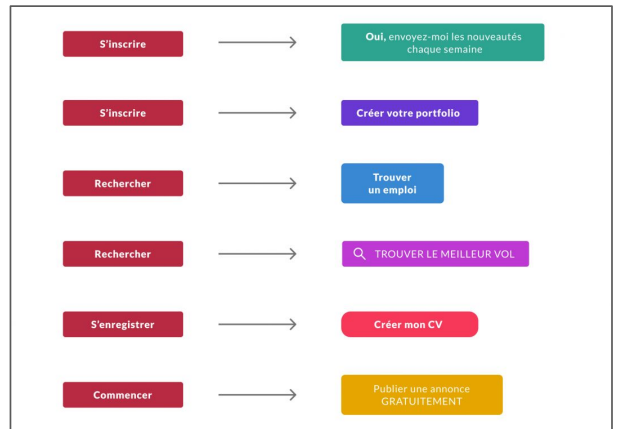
S'inscrire

Oui, envoyez-moi les nouveautés chaque semaine

S'inscrire

Créer votre portfolio

Rechercher

Trouver un emploi

Rechercher

TROUVER LE MEILLEUR VOL

S'enregistrer

Créer mon CV

Commencer

Publier une annonce GRATUITEMENT